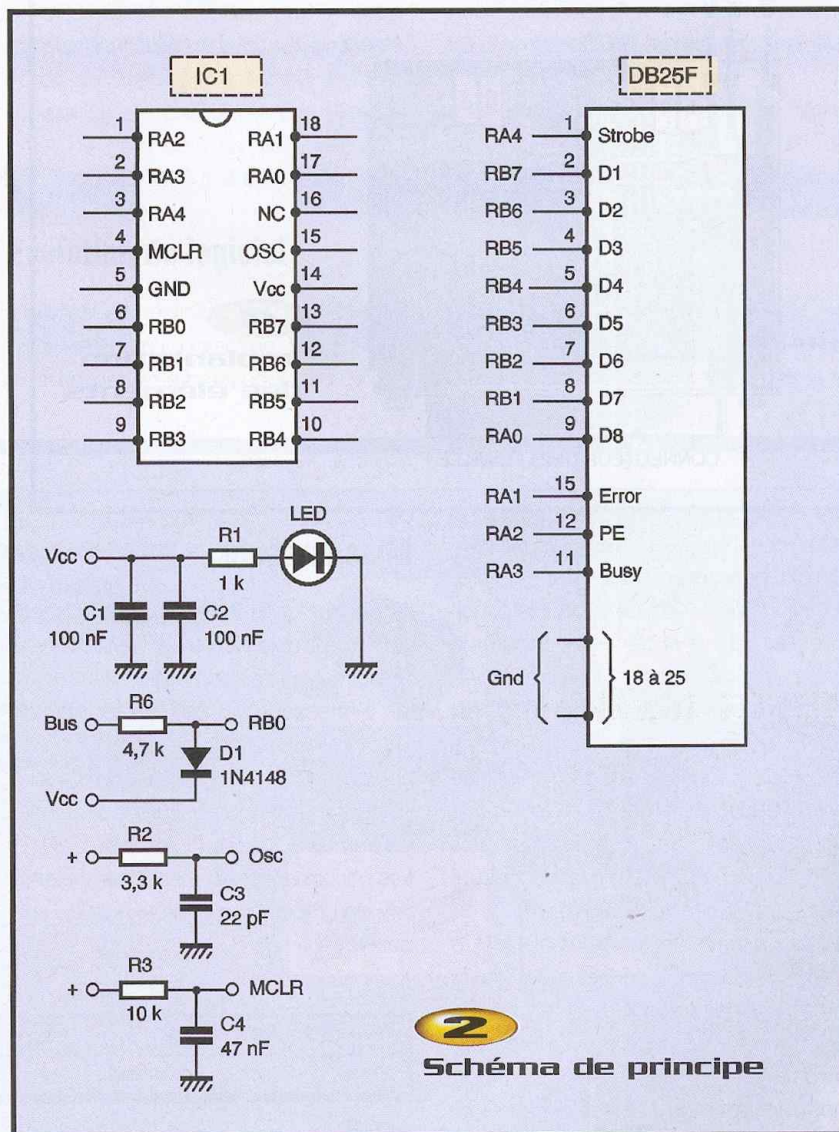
IC1

1 RA2
2 RA3
3 RA4
4 MCLR
5 GND
6 RB0
7 RB1
8 RB2
9 RB3

18 RA1
17 RA0
16 NC
15 OSC
14 Vcc
13 RB7
12 RB6
11 RB5
10 RB4

DB25F

RA4 1 Strobe
RB7 2 D1
RB6 3 D2
RB5 4 D3
RB4 5 D4
RB3 6 D5
RB2 7 D6
RB1 8 D7
RA0 9 D8
RA1 15 Error
RA2 12 PE
RA3 11 Busy
Gnd 18 à 25

Vcc
R1
1 k
LED
C1
100 nF
C2
100 nF

Bus
R6
4,7 k
RB0
D1
1N4148
Vcc

+
R2
3,3 k
Osc
C3
22 pF

+
R3
10 k
MCLR
C4
47 nF

2
Schéma de principe